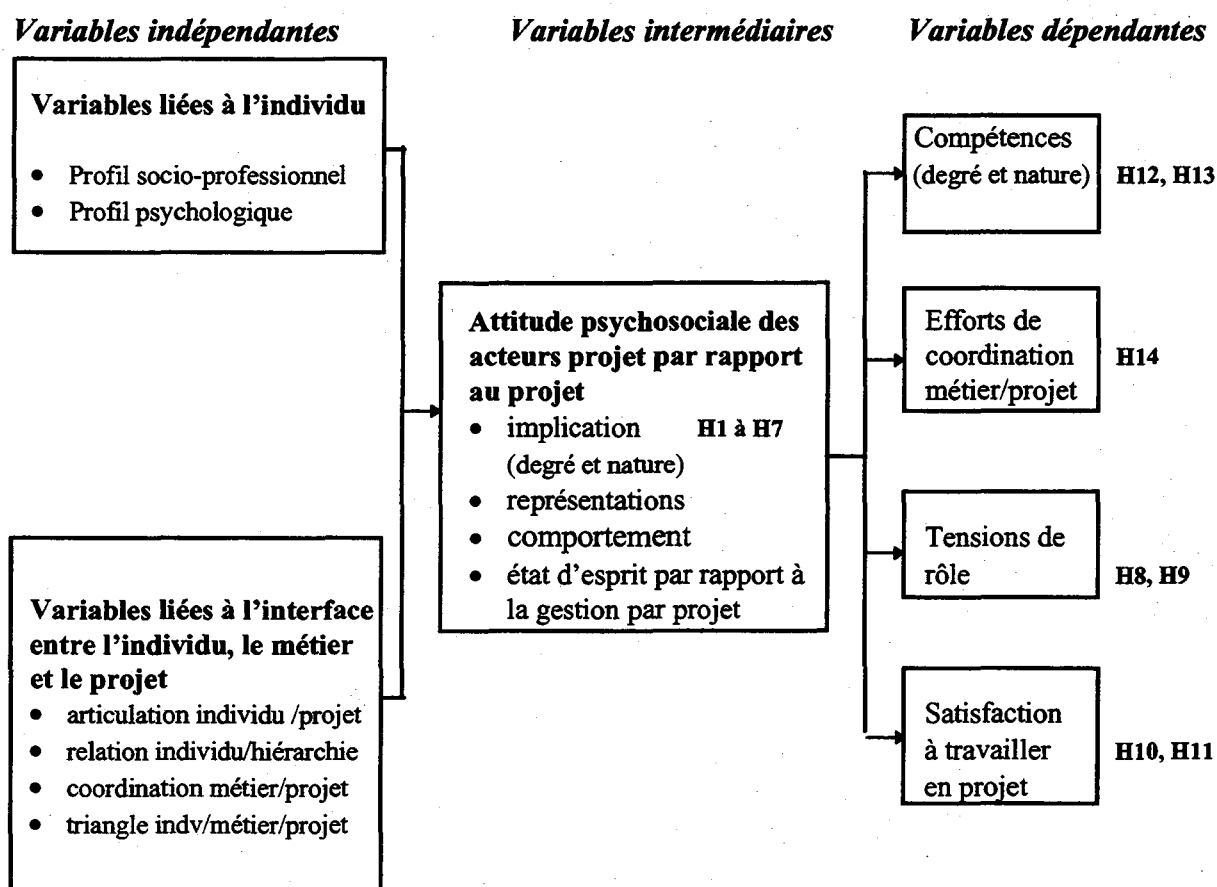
Variables indépendantes

Variables intermédiaires

Variables dépendantes

Variables liées à l'individu
• Profil socio-professionnel
• Profil psychologique

Variables liées à l'interface entre l'individu, le métier et le projet
• articulation individu /projet
• relation individu/hiérarchie
• coordination métier/projet
• triangle indv/métier/projet

Attitude psychosociale des acteurs projet par rapport au projet
• implication H1 à H7 (degré et nature)
• représentations
• comportement
• état d'esprit par rapport à la gestion par projet

Compétences (degré et nature) H12, H13

Efforts de coordination métier/projet H14

Tensions de rôle H8, H9

Satisfaction à travailler en projet H10, H11